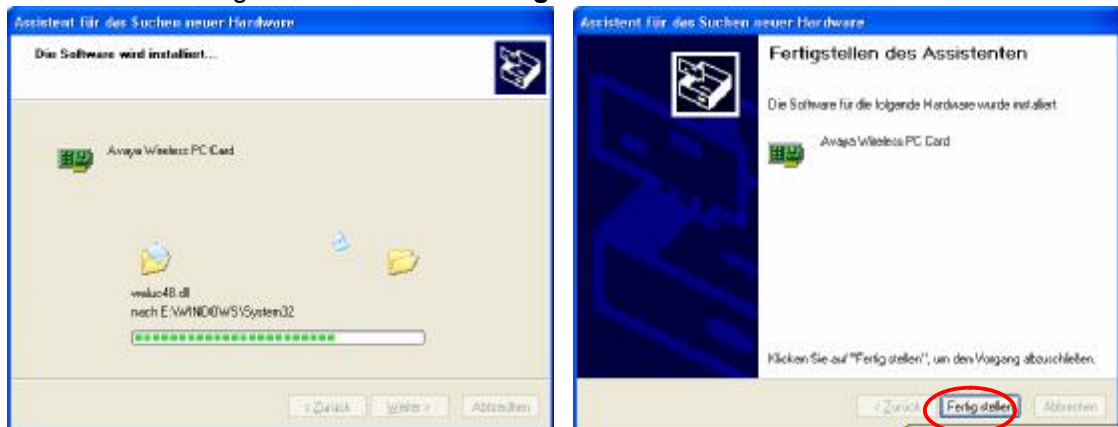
Assistent für das Suchen neuer Hardware

Die Software wird installiert...

Avaya Wireless PC Card

wsluc48.dll
nach E:\WINDOWS\System32

< Zurück | Weiter > | Abbrechen

Assistent für das Suchen neuer Hardware

Fertigstellen des Assistenten

Die Software für die folgende Hardware wurde installiert:

Avaya Wireless PC Card

Klicken Sie auf "Fertig stellen", um den Vorgang abzuschließen.

< Zurück | Fertig stellen | Abbrechen